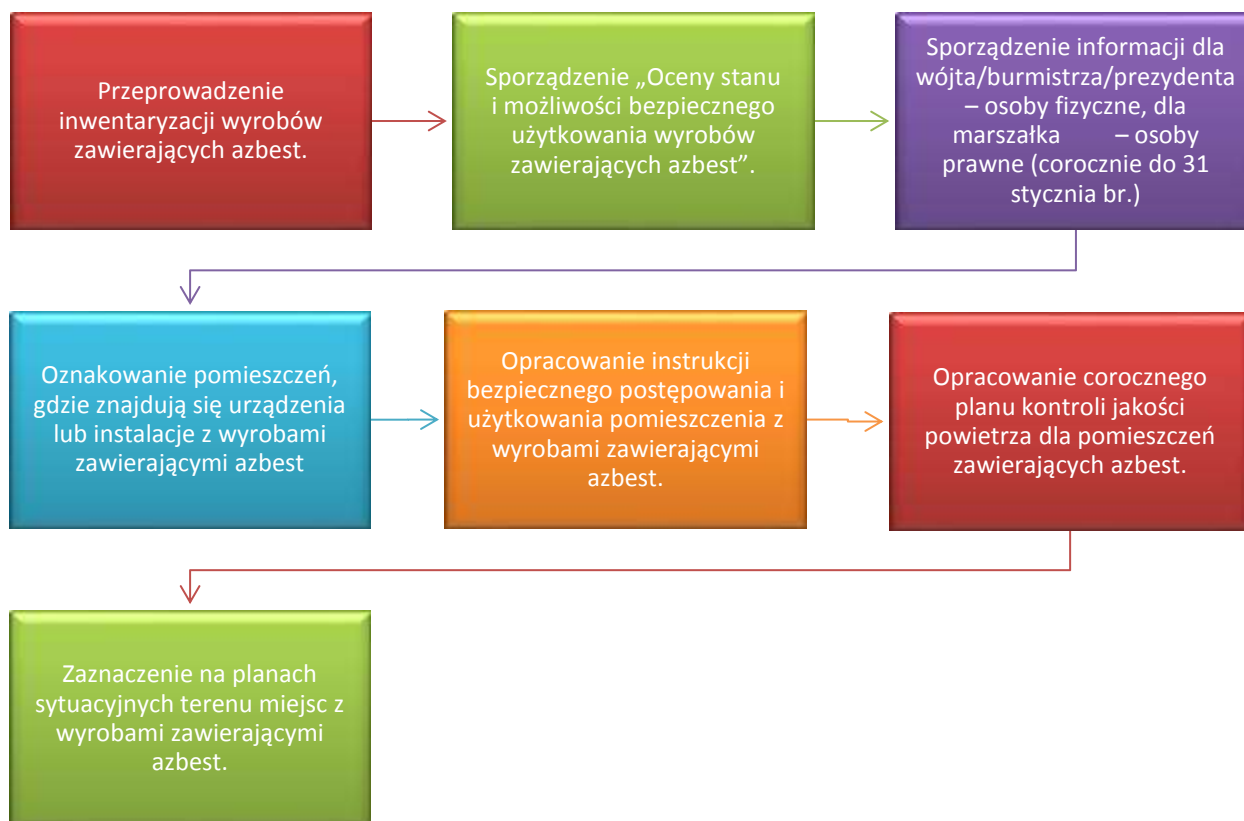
Przeprowadzenie inwentaryzacji wyrobów zawierających azbest.

Sporządzenie „Oceny stanu i możliwości bezpiecznego użytkowania wyrobów zawierających azbest”.

Sporządzenie informacji dla wójta/burmistrza/prezydenta – osoby fizyczne, dla marszałka – osoby prawne (corocznie do 31 stycznia br.)

Oznakowanie pomieszczeń, gdzie znajdują się urządzenia lub instalacje z wyrobami zawierającymi azbest

Opracowanie instrukcji bezpiecznego postępowania i użytkowania pomieszczenia z wyrobami zawierającymi azbest.

Opracowanie corocznego planu kontroli jakości powietrza dla pomieszczeń zawierających azbest.

Zaznaczenie na planach sytuacyjnych terenu miejsc z wyrobami zawierającymi azbest.